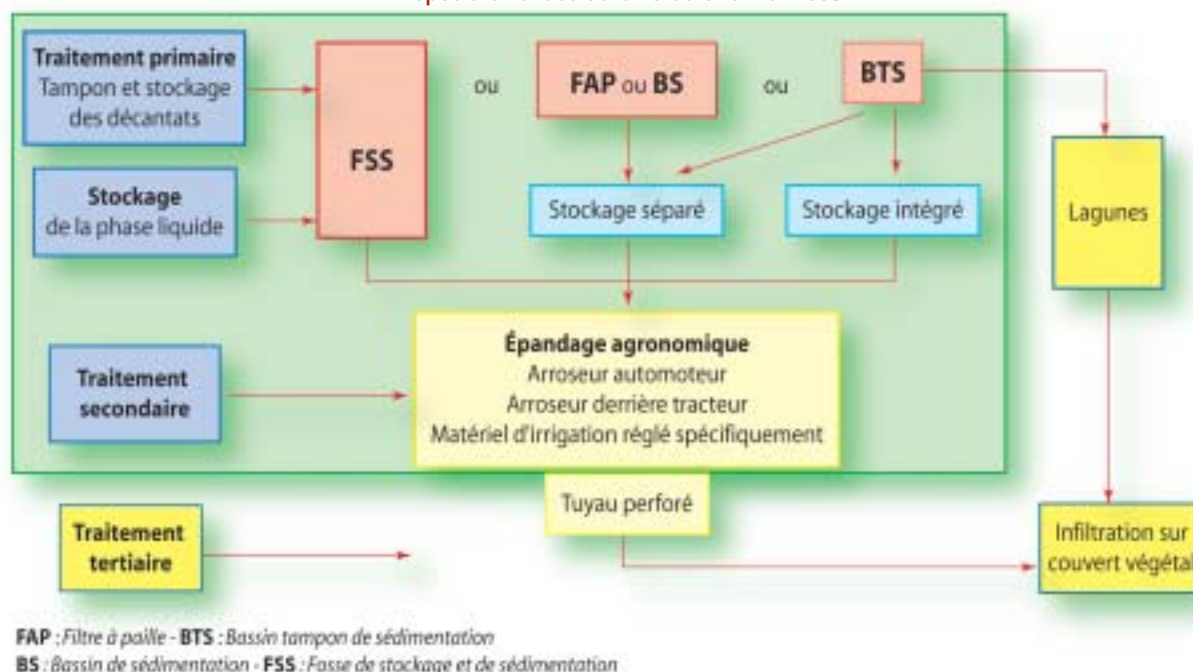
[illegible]

Traitement primaire
Tampon et stockage des décantats

FSS

ou

FAP ou BS

ou

BTS

Stockage
de la phase liquide

Stockage séparé

Stockage intégré

Lagunes

Épandage agronomique
Arroseur automoteur
Arroseur derrière tracteur
Matériel d'irrigation réglé spécifiquement

Traitement secondaire

Tuyau perforé

Traitement tertiaire

Infiltration sur couvert végétal

FAP : Filtre à paille - BTS : Bassin tampon de sédimentation
BS : Bassin de sédimentation - FSS : Fosse de stockage et de sédimentation